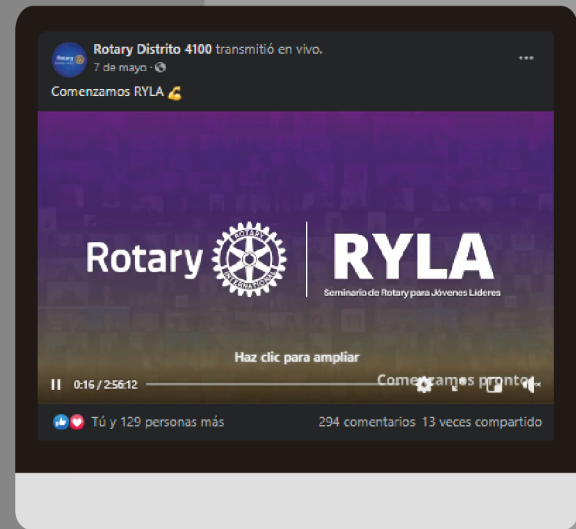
Rotary Distrito 4100 transmitió en vivo.
7 de mayo ·

Comenzamos RYLA 💪

Rotary ROTARY INTERNATIONAL | RYLA
Seminario de Rotary para Jóvenes Líderes

Haz clic para ampliar

0:16 / 2:56:12

Comenzamos pronto

Tú y 129 personas más 294 comentarios 13 veces compartido